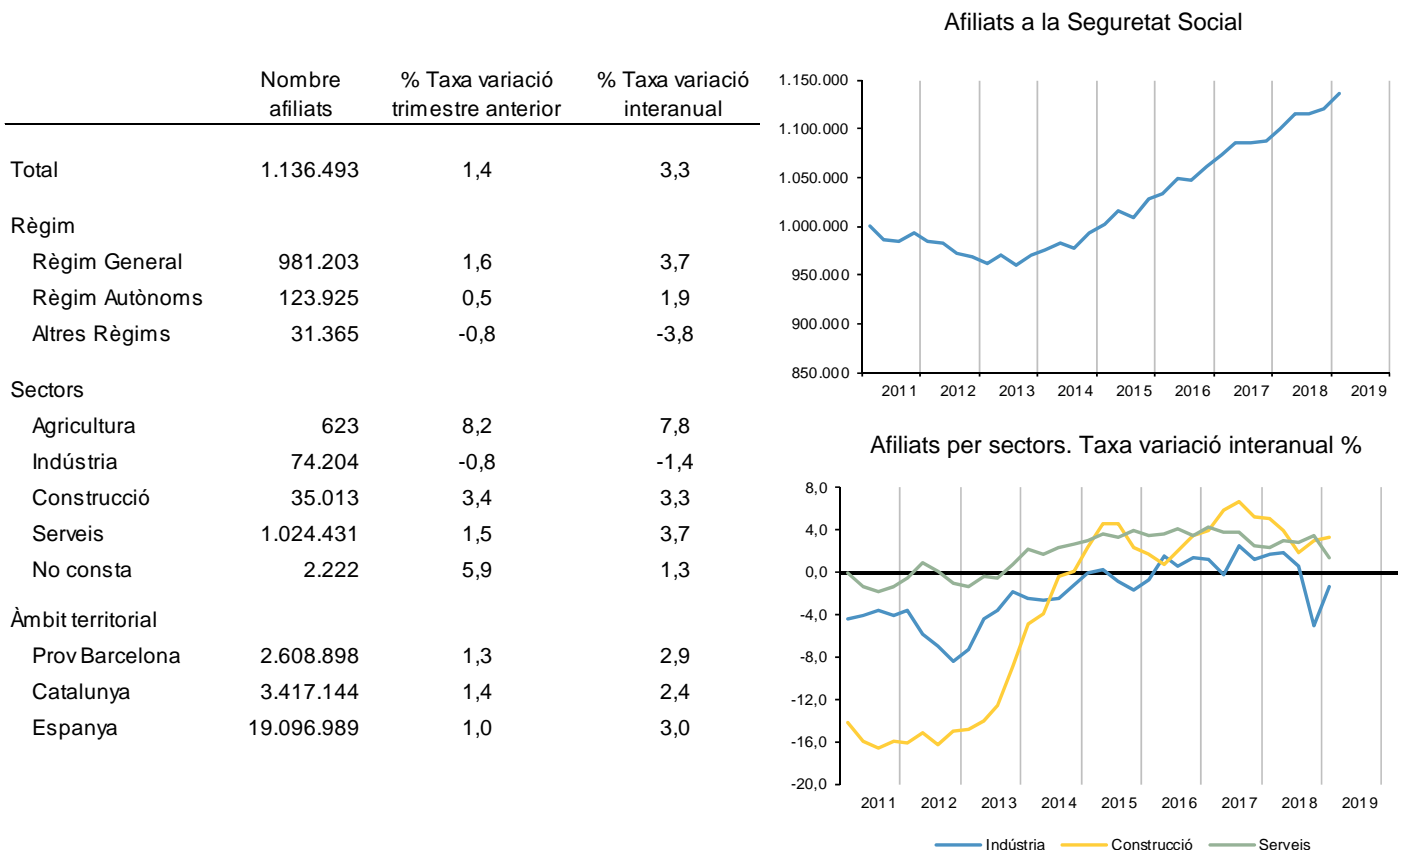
| | Nombre afiliats | % Taxa variació trimestre anterior | % Taxa variació interanual |
|---|---|---|---|
| Total | 1.136.493 | 1,4 | 3,3 |
| Règim | | | |
| Règim General | 981.203 | 1,6 | 3,7 |
| Règim Autònoms | 123.925 | 0,5 | 1,9 |
| Altres Règims | 31.365 | -0,8 | -3,8 |
| Sectors | | | |
| Agricultura | 623 | 8,2 | 7,8 |
| Indústria | 74.204 | -0,8 | -1,4 |
| Construcció | 35.013 | 3,4 | 3,3 |
| Serveis | 1.024.431 | 1,5 | 3,7 |
| No consta | 2.222 | 5,9 | 1,3 |
| Àmbit territorial | | | |
| Prov Barcelona | 2.608.898 | 1,3 | 2,9 |
| Catalunya | 3.417.144 | 1,4 | 2,4 |
| Espanya | 19.096.989 | 1,0 | 3,0 |

Afiliats a la Seguretat Social

1.150.000
1.100.000
1.050.000
1.000.000
950.000
900.000
850.000

2011 2012 2013 2014 2015 2016 2017 2018 2019

Afiliats per sectors. Taxa variació interanual %

8,0
4,0
0,0
-4,0
-8,0
-12,0
-16,0
-20,0

2011 2012 2013 2014 2015 2016 2017 2018 2019

Indústria Construcció Serveis